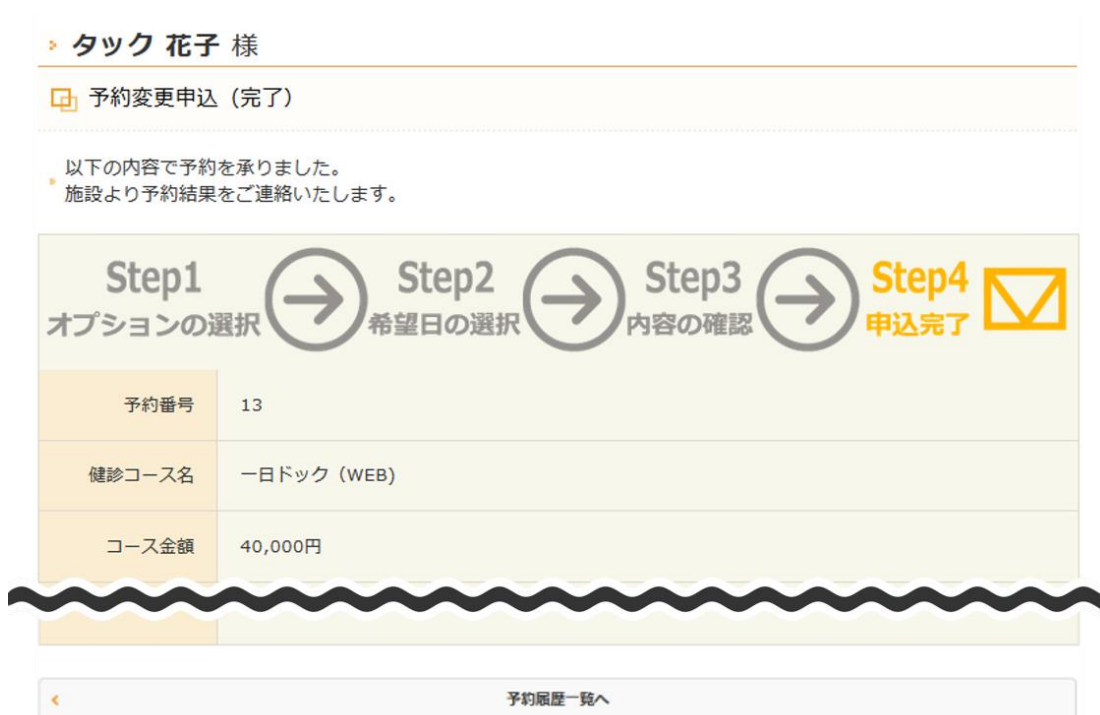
タック 花子 様

予約変更申込（完了）

以下の内容で予約を承りました。
施設より予約結果をご連絡いたします。

Step1
オプションの選択

Step2
希望日の選択

Step3
内容の確認

Step4
申込完了

| | |
|---|---|
| 予約番号 | 13 |
| 健診コース名 | 一日ドック（WEB） |
| コース金額 | 40,000円 |

予約履歴一覧へ